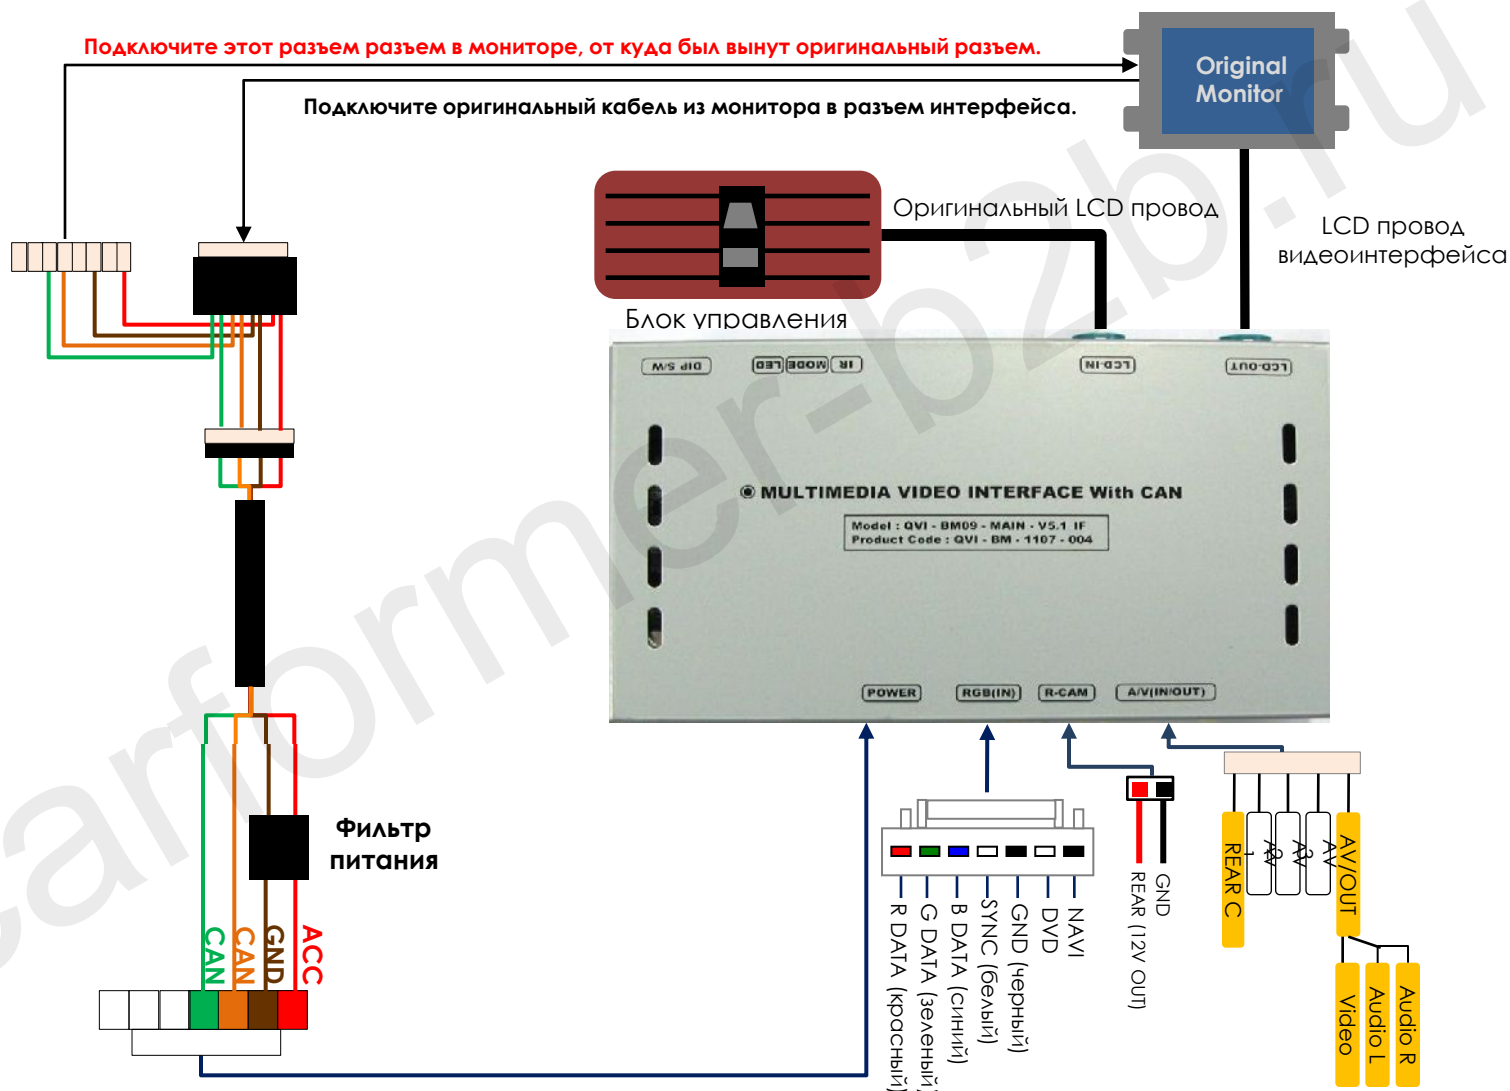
Подключите этот разъем разъем в мониторе, от куда был вынут оригинальный разъем.

Подключите оригинальный кабель из монитора в разъем интерфейса.

Original Monitor

Оригинальный LCD провод

LCD провод видеоинтерфейса

Блок управления

DIP S/W

LED MODE IR

LCD-IN

LCD-OUT

MULTIMEDIA VIDEO INTERFACE With CAN

Model : QVI - BM09 - MAIN - V5.1 IF
Product Code : QVI - BM - 1107 - 004

POWER

RGB(IN)

R-CAM

A/V(IN/OUT)

Фильтр питания

CAN CAN GND ACC

R DATA (красный)
G DATA (зеленый)
B DATA (синий)
SYNC (белый)
GND (черный)
DVD
NAVI

REAR (12V OUT)
GND

REAR C
AV 1
AV 2
AV 3
AV/OUT

Video
Audio L
Audio R

carformer-b2b.ru